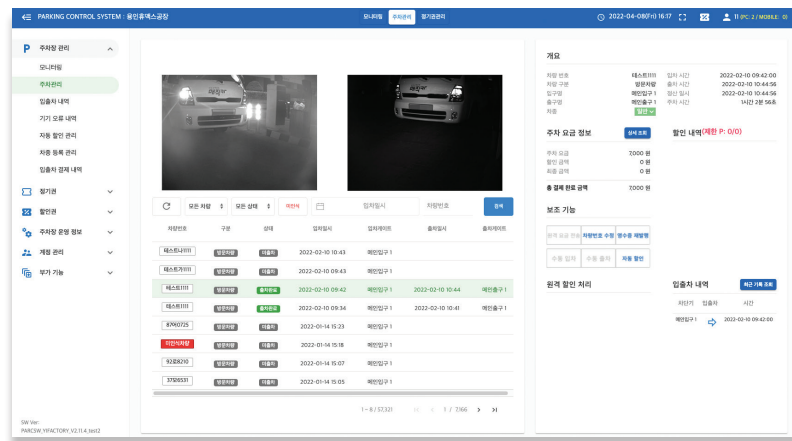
PARKING CONTROL SYSTEM : 용인휴맥스공장

모니터링 주차관리 정기권관리

2022-04-08(Fri) 16:17

11 (PC: 2 / MOBILE: 0)

P 주차장 관리

모니터링

주차관리

입출차 내역

기기 오류 내역

자동 할인 관리

차종 등록 관리

입출차 결제 내역

정기권

할인권

주차장 운영 정보

계정 관리

부가 기능

SW Ver:
PARCSW.YIFACTORY.V2.11.4_test2

모든 차량 모든 상태 제한차 입차일시 차량번호 검색

| 차량번호 | 구분 | 상태 | 입차일시 | 입차게이트 | 출차일시 | 출차게이트 |
|---|---|---|---|---|---|---|
| 테스트나1111 | 방문차량 | 미출차 | 2022-02-10 10:43 | 메인입구 1 | | |
| 테스트가1111 | 방문차량 | 미출차 | 2022-02-10 09:43 | 메인입구 1 | | |
| 테스트1111 | 방문차량 | 출차완료 | 2022-02-10 09:42 | 메인입구 1 | 2022-02-10 10:44 | 메인출구 1 |
| 테스트1111 | 방문차량 | 출차완료 | 2022-02-10 09:34 | 메인입구 1 | 2022-02-10 10:41 | 메인출구 1 |
| 87우0725 | 방문차량 | 미출차 | 2022-01-14 15:23 | 메인입구 1 | | |
| 미인식차량 | 방문차량 | 미출차 | 2022-01-14 15:18 | 메인입구 1 | | |
| 92호8210 | 방문차량 | 미출차 | 2022-01-14 15:07 | 메인입구 1 | | |
| 37모8531 | 방문차량 | 미출차 | 2022-01-14 15:05 | 메인입구 1 | | |

1 ~ 8 / 57,321 1 / 7,166

개요

차량 번호 테스트1111
차량 구분 방문차량
입구명 메인입구 1
출구명 메인출구 1
차종 일반

입차 시간 2022-02-10 09:42:00
출차 시간 2022-02-10 10:44:56
정산 일시 2022-02-10 10:44:56
주차 시간 1시간 2분 56초

주차 요금 정보 상세 조회

주차 요금 7,000 원
할인 금액 0 원
회출 금액 0 원

총 결제 완료 금액 7,000 원

할인 내역 (제한 P: 0/0)

보조 기능

원격 요금 정산 차량번호 수정 영수증 재발행

수동 입차 수동 출차 자동 할인

원격 할인 처리

입출차 내역 최근 기록 조회

차단기 입출차 시간

메인입구 1 2022-02-10 09:42:00